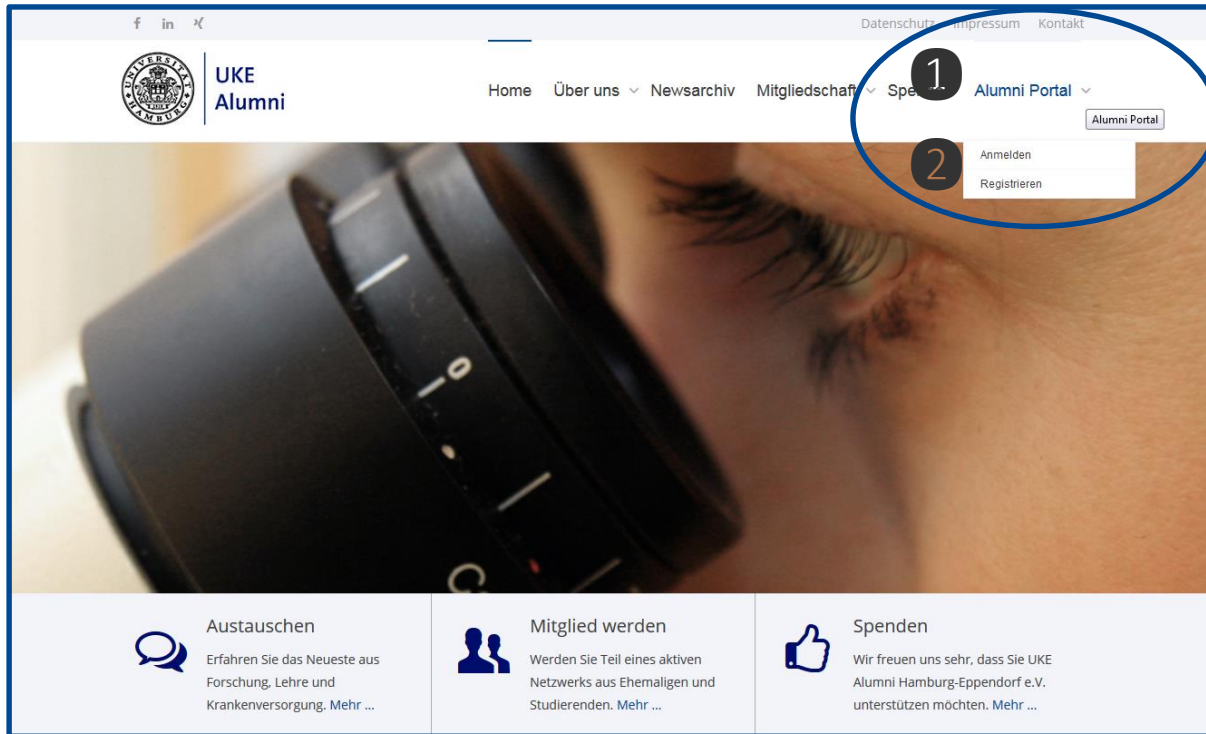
f in X

Datenschutz Impressum Kontakt

UNIVERSITÄT HAMBURG

UKE
Alumni

Home Über uns Newsarchiv Mitgliedschaft Spe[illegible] Alumni Portal

1

Alumni Portal

2

Anmelden
Registrieren

Austauschen
Erfahren Sie das Neueste aus Forschung, Lehre und Krankenversorgung. Mehr ...

Mitglied werden
Werden Sie Teil eines aktiven Netzwerks aus Ehemaligen und Studierenden. Mehr ...

Spenden
Wir freuen uns sehr, dass Sie UKE Alumni Hamburg-Eppendorf e.V. unterstützen möchten. Mehr ...